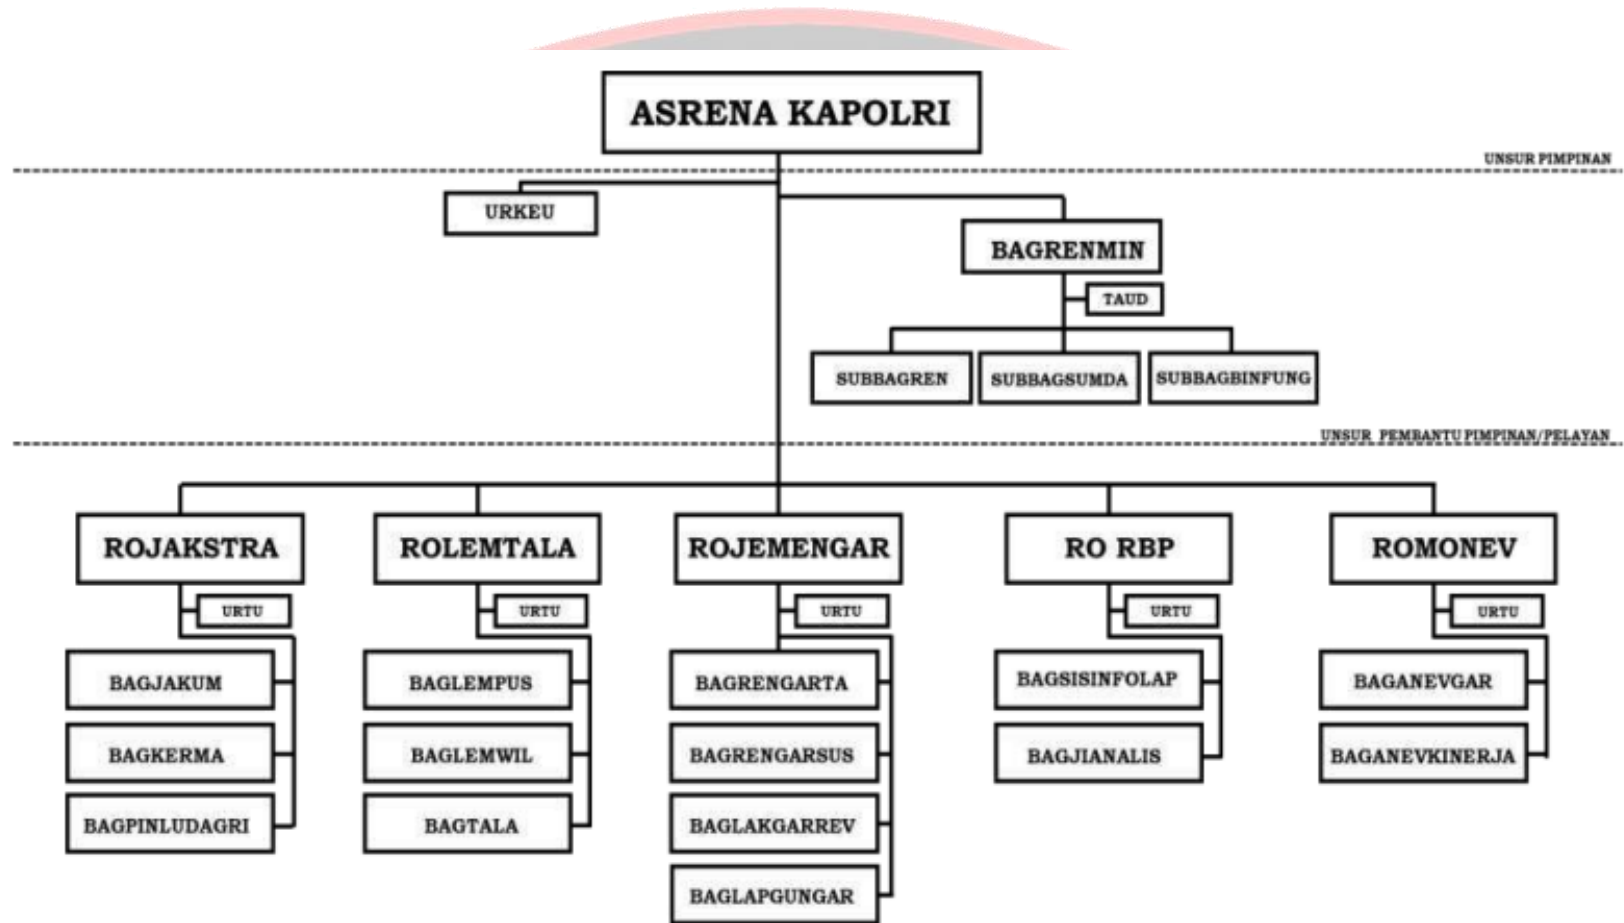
ASRENA KAPOLRI

UNSUR PIMPINAN

URKEU

BAGRENMIN

TAUD

SUBBAGREN

SUBBAGSUMDA

SUBBAGBINFUNG

UNSUR PEMBANTU PIMPINAN/PELAYAN

ROJAKSTRA

URTU

BAGJAKUM

BAGKERMA

BAGPINLUDAGRI

ROLEMTALA

URTU

BAGLEMPUS

BAGLEMWIL

BAGTALA

ROJEMENGAR

URTU

BAGRENGARTA

BAGRENGARSUS

BAGLAKGARREV

BAGLAPGUNGAR

RO RBP

URTU

BAGSISINFOLAP

BAGJIANALIS

ROMONEV

URTU

BAGANEVGAR

BAGANEVKINERJA